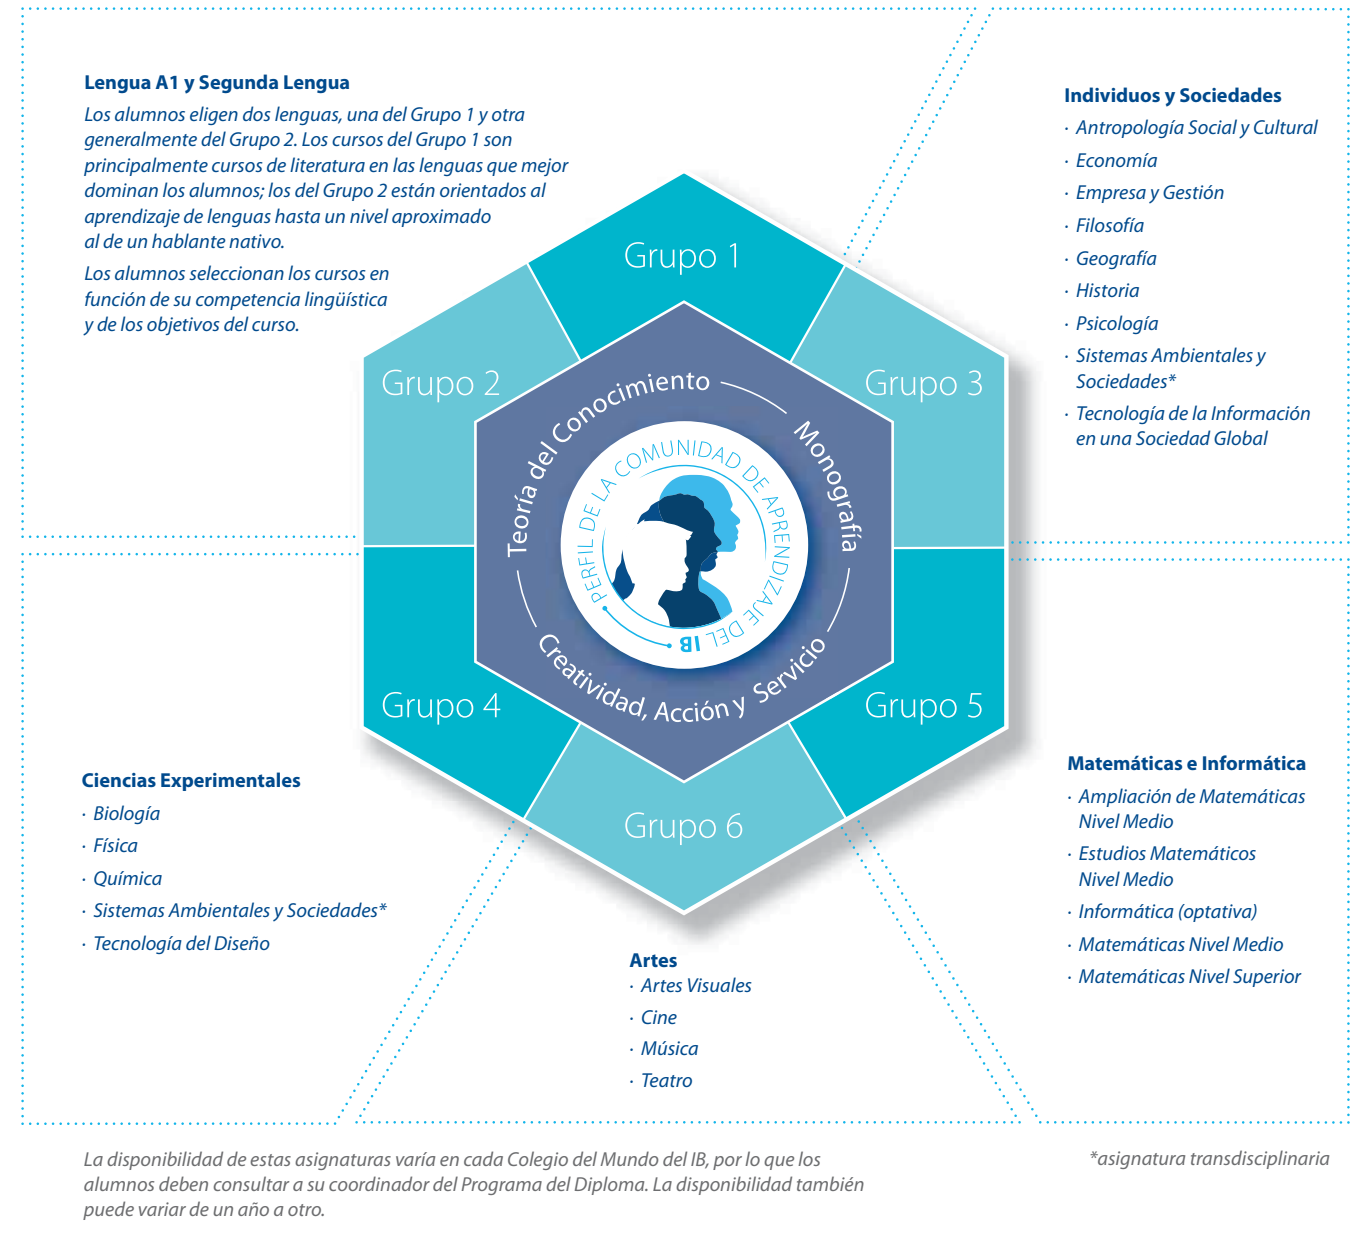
Lengua A1 y Segunda Lengua

Los alumnos eligen dos lenguas, una del Grupo 1 y otra generalmente del Grupo 2. Los cursos del Grupo 1 son principalmente cursos de literatura en las lenguas que mejor dominan los alumnos; los del Grupo 2 están orientados al aprendizaje de lenguas hasta un nivel aproximado al de un hablante nativo.

Los alumnos seleccionan los cursos en función de su competencia lingüística y de los objetivos del curso.

Individuos y Sociedades
· Antropología Social y Cultural
· Economía
· Empresa y Gestión
· Filosofía
· Geografía
· Historia
· Psicología
· Sistemas Ambientales y Sociedades*
· Tecnología de la Información en una Sociedad Global

Grupo 1
Grupo 2
Grupo 3
Grupo 4
Grupo 5
Grupo 6

Teoría del Conocimiento
Monografía
Creatividad, Acción y Servicio
PERFIL DE LA COMUNIDAD DE APRENDIZAJE DEL IB

Ciencias Experimentales
· Biología
· Física
· Química
· Sistemas Ambientales y Sociedades*
· Tecnología del Diseño

Matemáticas e Informática
· Ampliación de Matemáticas Nivel Medio
· Estudios Matemáticos Nivel Medio
· Informática (optativa)
· Matemáticas Nivel Medio
· Matemáticas Nivel Superior

Artes
· Artes Visuales
· Cine
· Música
· Teatro

La disponibilidad de estas asignaturas varía en cada Colegio del Mundo del IB, por lo que los alumnos deben consultar a su coordinador del Programa del Diploma. La disponibilidad también puede variar de un año a otro.

*asignatura transdisciplinaria